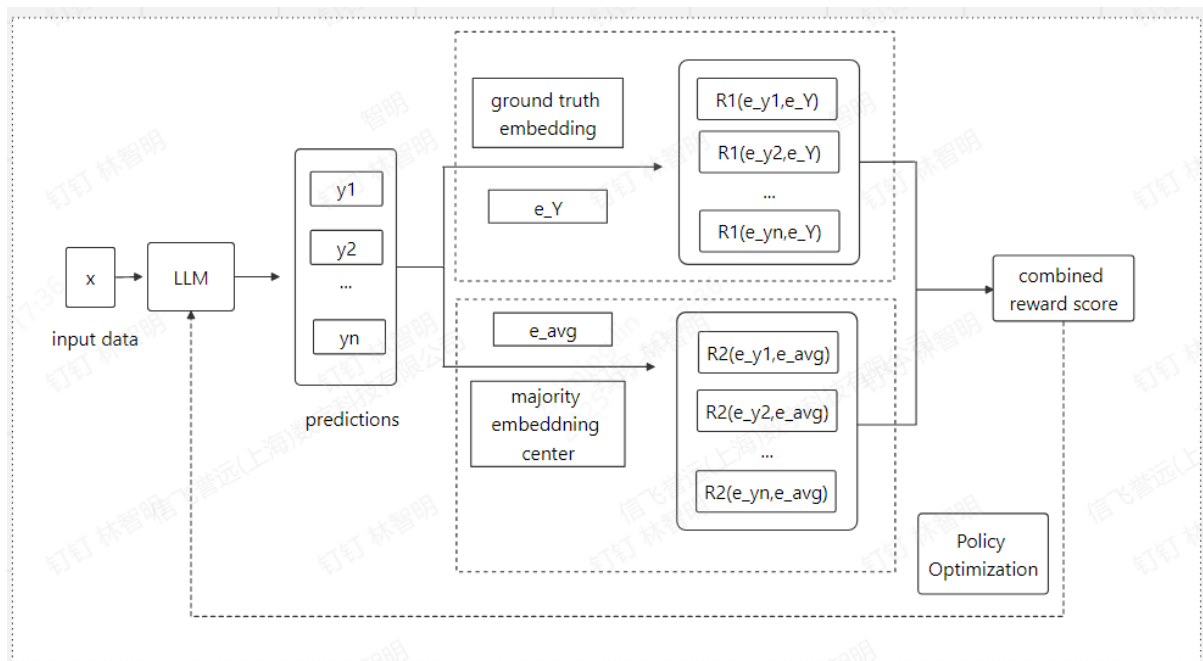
x

input data

LLM

y1

y2

...

yn

predictions

ground truth embedding

e_Y

R1(e_y1,e_Y)

R1(e_y2,e_Y)

...

R1(e_yn,e_Y)

e_avg

majority embeddning center

R2(e_y1,e_avg)

R2(e_y2,e_avg)

...

R2(e_yn,e_avg)

combined reward score

Policy Optimization

钉钉 林智明
信飞普远(上海)数字科技有限公司